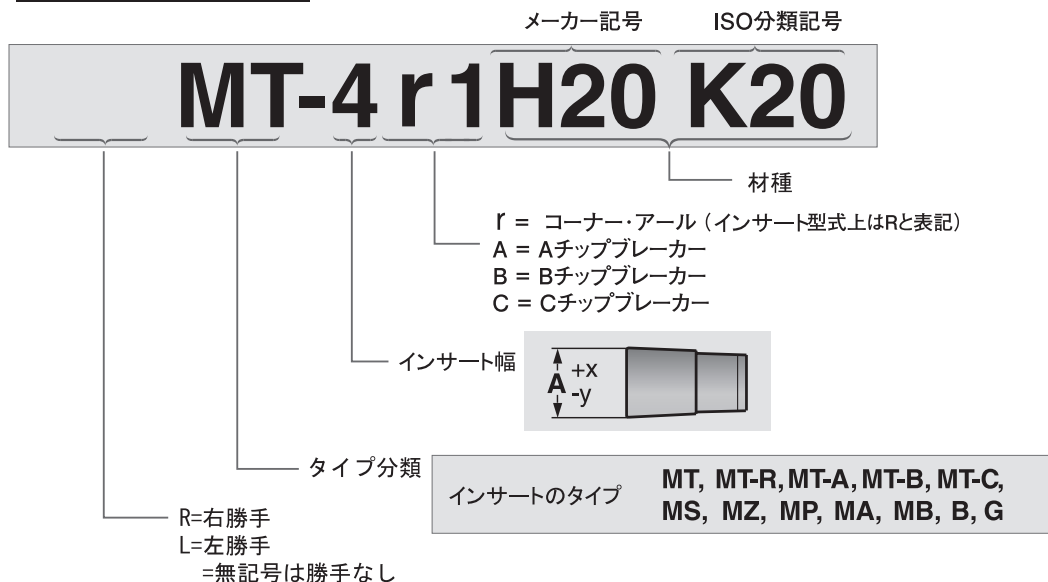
メーカー記号　ISO分類記号

MT-4 r 1H20 K20

材種

r = コーナー・アール（インサート型式上はRと表記）
A = Aチップブレーカー
B = Bチップブレーカー
C = Cチップブレーカー

インサート幅

A $^{+x}_{-y}$

タイプ分類

インサートのタイプ　MT, MT-R, MT-A, MT-B, MT-C, MS, MZ, MP, MA, MB, B, G

R=右勝手
L=左勝手
=無記号は勝手なし